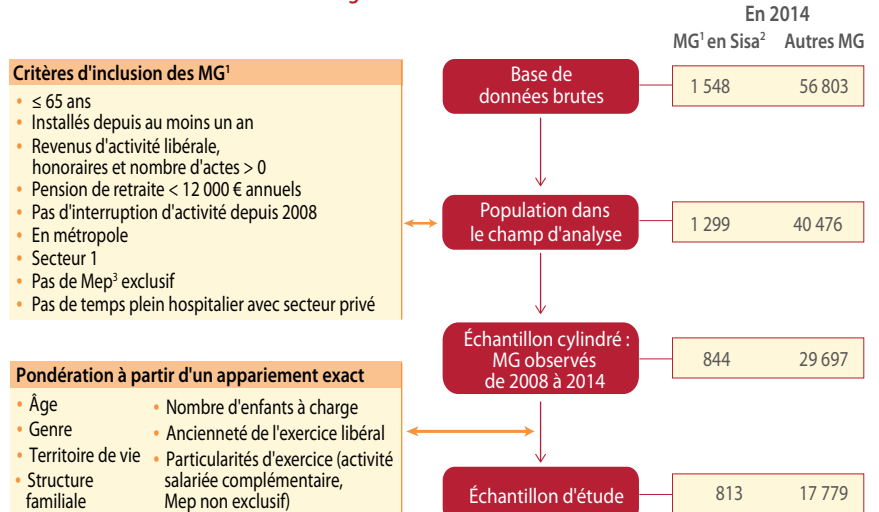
En 2014

MG¹ en Sisa² Autres MG

Critères d'inclusion des MG¹

- $\leq$ 65 ans
- Installés depuis au moins un an
- Revenus d'activité libérale, honoraires et nombre d'actes > 0
- Pension de retraite < 12 000 € annuels
- Pas d'interruption d'activité depuis 2008
- En métropole
- Secteur 1
- Pas de Mep³ exclusif
- Pas de temps plein hospitalier avec secteur privé

Base de données brutes

| 1 548 | 56 803 |
|---|---|

Population dans le champ d'analyse

| 1 299 | 40 476 |
|---|---|

Échantillon cylindré : MG observés de 2008 à 2014

| 844 | 29 697 |
|---|---|

Pondération à partir d'un appariement exact

- Âge
- Genre
- Territoire de vie
- Structure familiale
- Nombre d'enfants à charge
- Ancienneté de l'exercice libéral
- Particularités d'exercice (activité salariée complémentaire, Mep non exclusif)

Échantillon d'étude

| 813 | 17 779 |
|---|---|